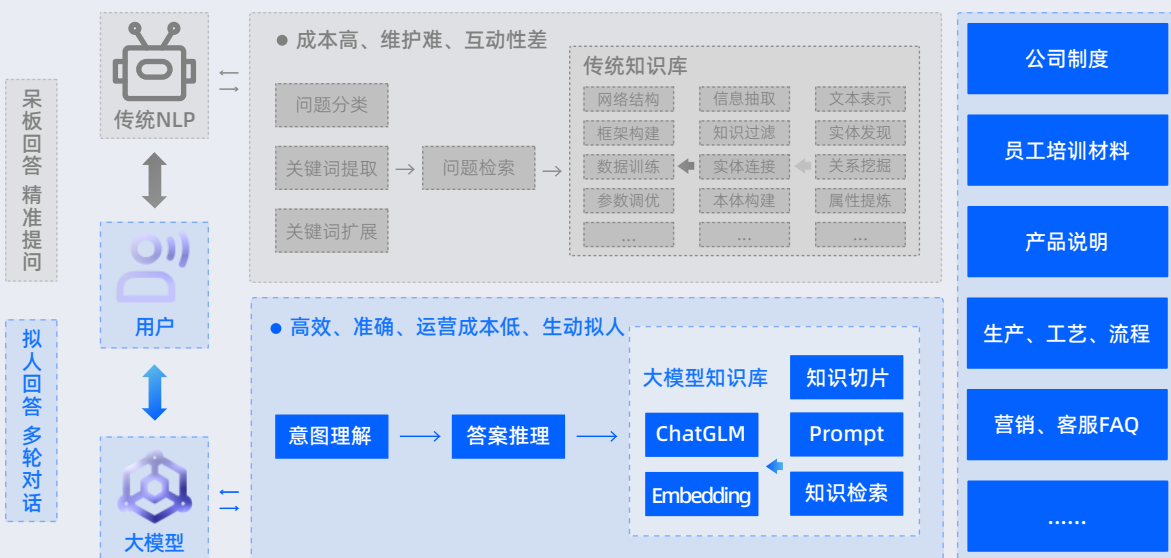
呆板回答 精准提问

拟人回答 多轮对话

传统NLP

用户

大模型

● 成本高、维护难、互动性差

问题分类

关键词提取 → 问题检索 →

关键词扩展

传统知识库

| 网络结构 | 信息抽取 | 文本表示 |
|---|---|---|
| 框架构建 | 知识过滤 | 实体发现 |
| 数据训练 | 实体连接 | 关系挖掘 |
| 参数调优 | 本体构建 | 属性提炼 |
| ... | ... | ... |

● 高效、准确、运营成本低、生动拟人

意图理解 → 答案推理 →

大模型知识库

知识切片

ChatGLM

Prompt

Embedding

知识检索

公司制度

员工培训材料

产品说明

生产、工艺、流程

营销、客服FAQ

......